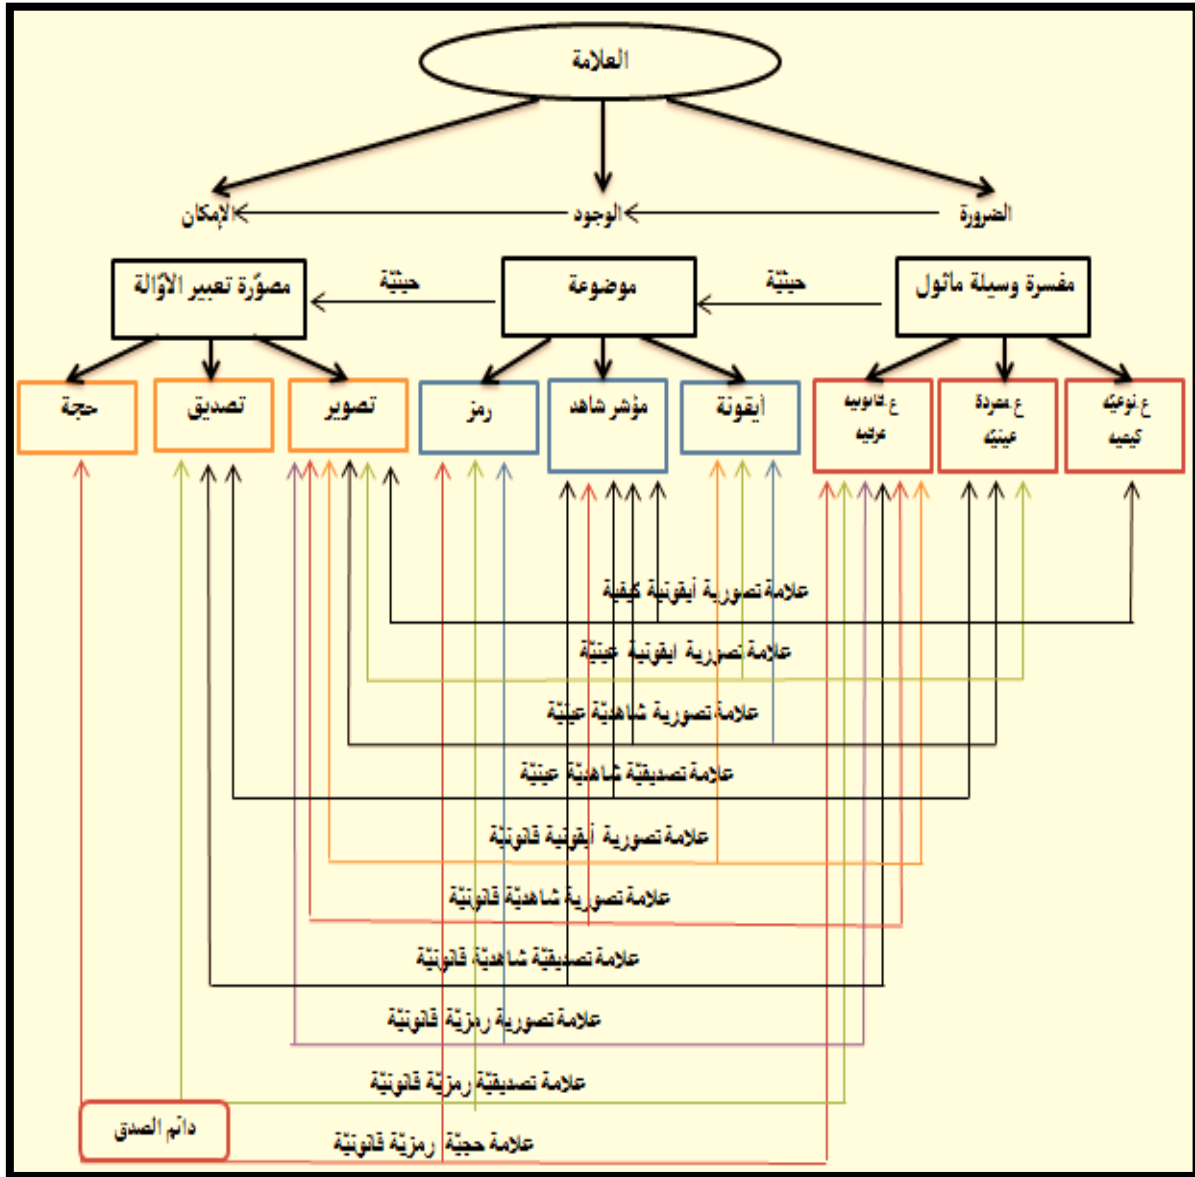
العلامة

الضرورة
الوجود
الإمكان

مفسرة وسيلة مأثول
حيثيّة
موضوعة
حيثيّة
مصوّرة تعبير الأوّالة

ع.نوعيّة كيفية
ع.مفردة عينيّة
ع.قانونية عرفية
أيقونة
مؤشر شاهد
رمز
تصوير
تصديق
حجة

علامة تصورية أيقونية كيفية
علامة تصورية ايقونية عينيّة
علامة تصورية شاهديّة عينيّة
علامة تصديقيّة شاهديّة عينيّة
علامة تصورية أيقونية قانونيّة
علامة تصورية شاهديّة قانونيّة
علامة تصديقيّة شاهديّة قانونيّة
علامة تصورية رمزيّة قانونيّة
علامة تصديقيّة رمزيّة قانونيّة
دائم الصدق
علامة حجيّة رمزيّة قانونيّة